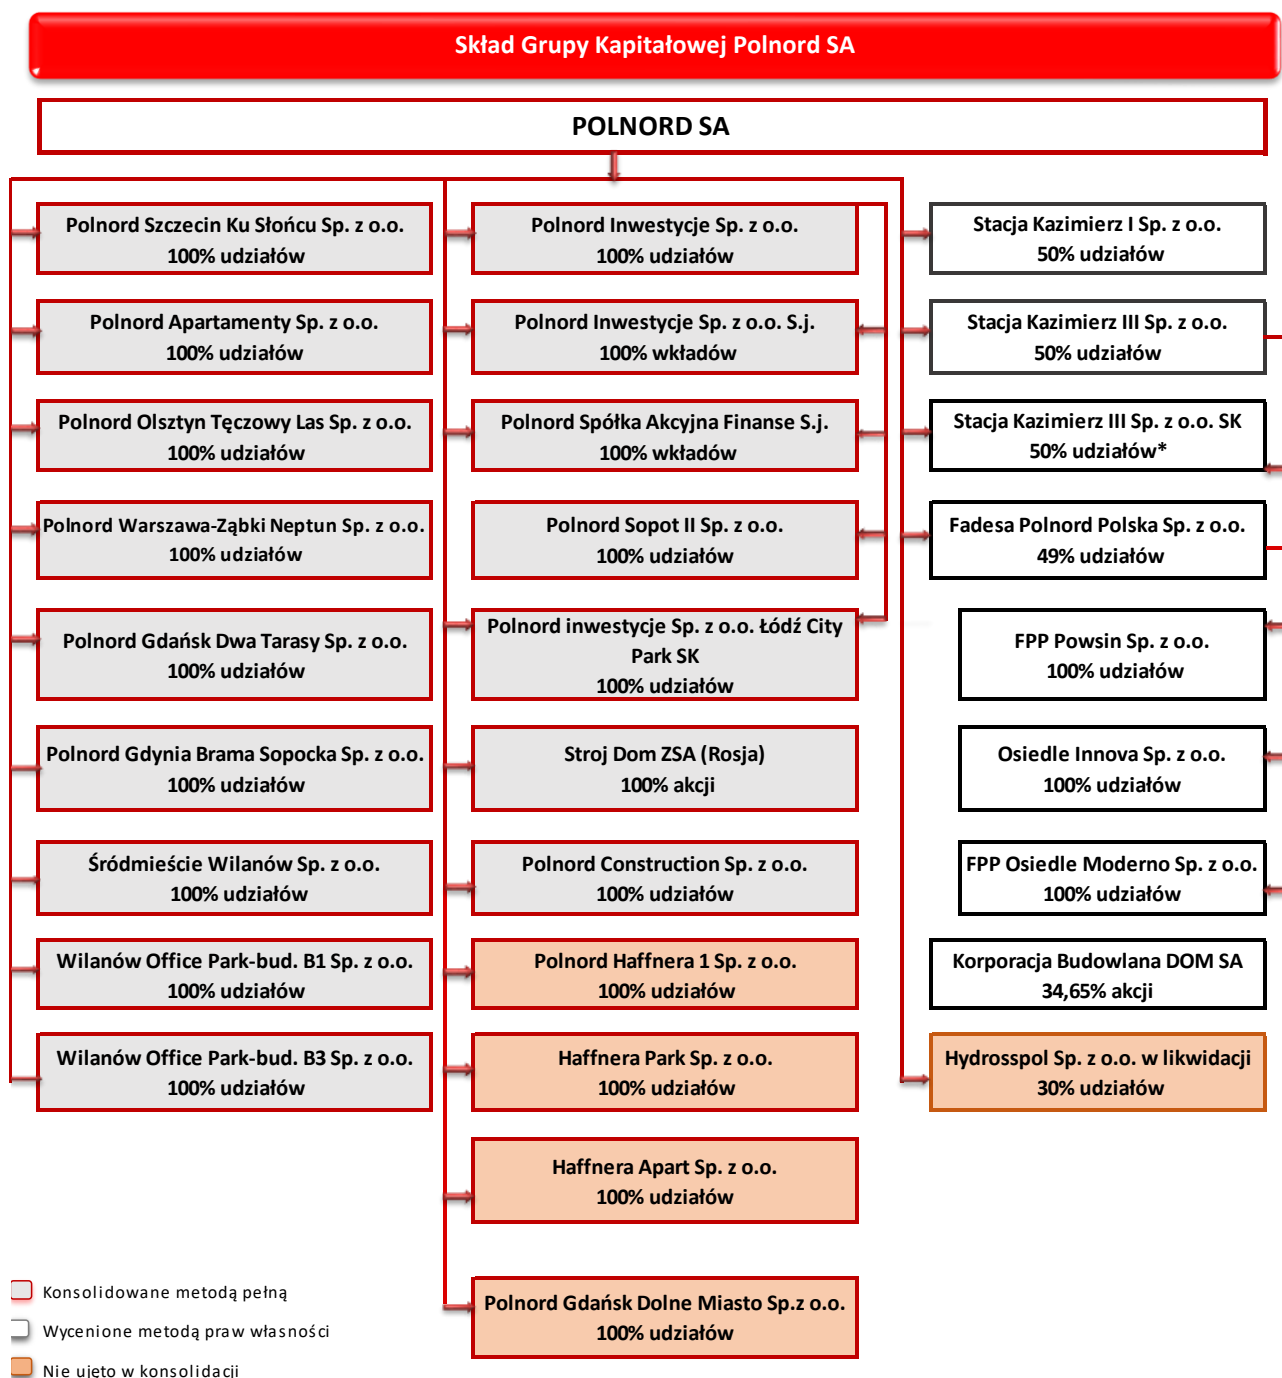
Skład Grupy Kapitałowej Polnord SA

POLNORD SA

Polnord Szczecin Ku Słońcu Sp. z o.o.
100% udziałów

Polnord Apartamenty Sp. z o.o.
100% udziałów

Polnord Olsztyn Tęczowy Las Sp. z o.o.
100% udziałów

Polnord Warszawa-Ząbki Neptun Sp. z o.o.
100% udziałów

Polnord Gdańsk Dwa Tarasy Sp. z o.o.
100% udziałów

Polnord Gdynia Brama Sopocka Sp. z o.o.
100% udziałów

Śródmieście Wilanów Sp. z o.o.
100% udziałów

Wilanów Office Park-bud. B1 Sp. z o.o.
100% udziałów

Wilanów Office Park-bud. B3 Sp. z o.o.
100% udziałów

Polnord Inwestycje Sp. z o.o.
100% udziałów

Polnord Inwestycje Sp. z o.o. S.j.
100% wkładów

Polnord Spółka Akcyjna Finanse S.j.
100% wkładów

Polnord Sopot II Sp. z o.o.
100% udziałów

Polnord inwestycje Sp. z o.o. Łódź City Park SK
100% udziałów

Stroj Dom ZSA (Rosja)
100% akcji

Polnord Construction Sp. z o.o.
100% udziałów

Polnord Haffnera 1 Sp. z o.o.
100% udziałów

Haffnera Park Sp. z o.o.
100% udziałów

Haffnera Apart Sp. z o.o.
100% udziałów

Polnord Gdańsk Dolne Miasto Sp.z o.o.
100% udziałów

Stacja Kazimierz I Sp. z o.o.
50% udziałów

Stacja Kazimierz III Sp. z o.o.
50% udziałów

Stacja Kazimierz III Sp. z o.o. SK
50% udziałów*

Fadesa Polnord Polska Sp. z o.o.
49% udziałów

FPP Powsin Sp. z o.o.
100% udziałów

Osiedle Innova Sp. z o.o.
100% udziałów

FPP Osiedle Moderno Sp. z o.o.
100% udziałów

Korporacja Budowlana DOM SA
34,65% akcji

Hydrospol Sp. z o.o. w likwidacji
30% udziałów

Konsolidowane metodą pełną
Wycenione metodą praw własności
Nie ujęto w konsolidacji